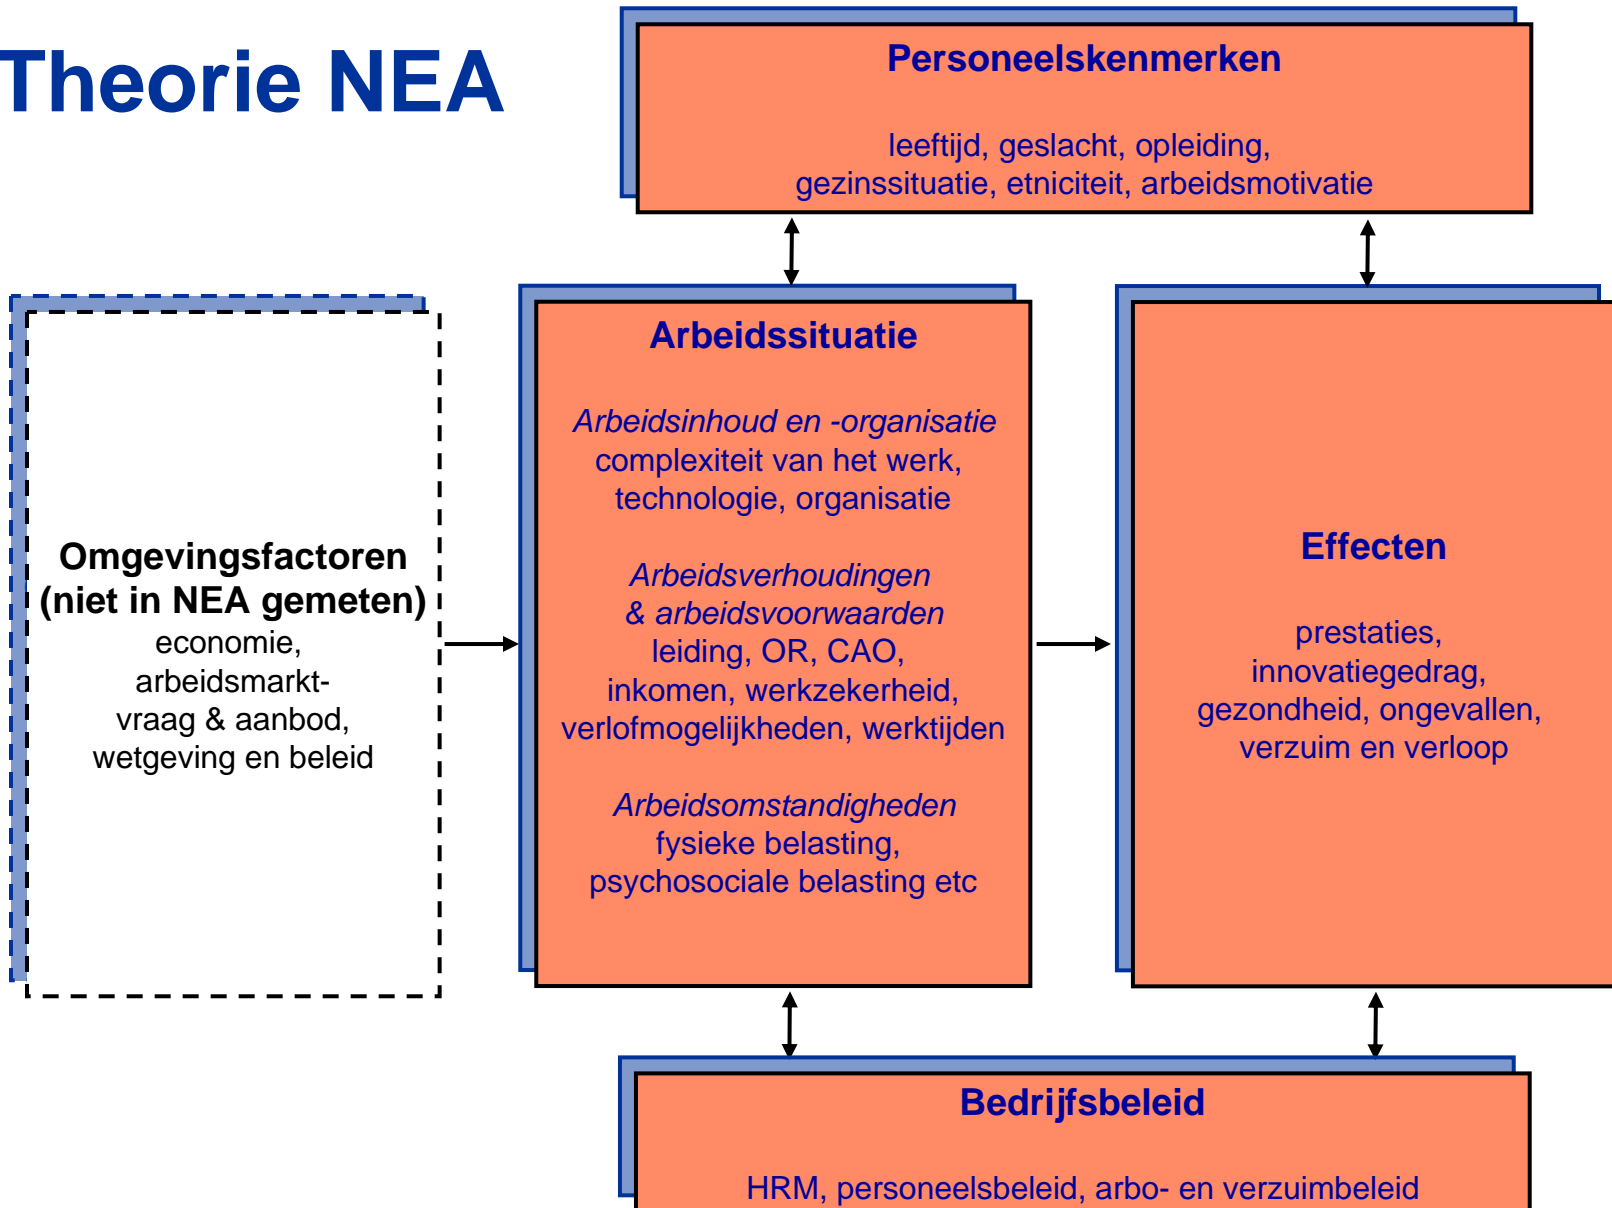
Theorie NEA

Personeelskenmerken

leeftijd, geslacht, opleiding, gezinssituatie, etniciteit, arbeidsmotivatie

Omgevingsfactoren (niet in NEA gemeten)
economie, arbeidsmarkt-vraag & aanbod, wetgeving en beleid

Arbeidssituatie

*Arbeidsinhoud en -organisatie*
complexiteit van het werk, technologie, organisatie

*Arbeidsverhoudingen & arbeidsvoorwaarden*
leiding, OR, CAO, inkomen, werkzekerheid, verlofmogelijkheden, werktijden

*Arbeidsomstandigheden*
fysieke belasting, psychosociale belasting etc

Effecten

prestaties, innovatiegedrag, gezondheid, ongevallen, verzuim en verloop

Bedrijfsbeleid

HRM, personeelsbeleid, arbo- en verzuimbeleid